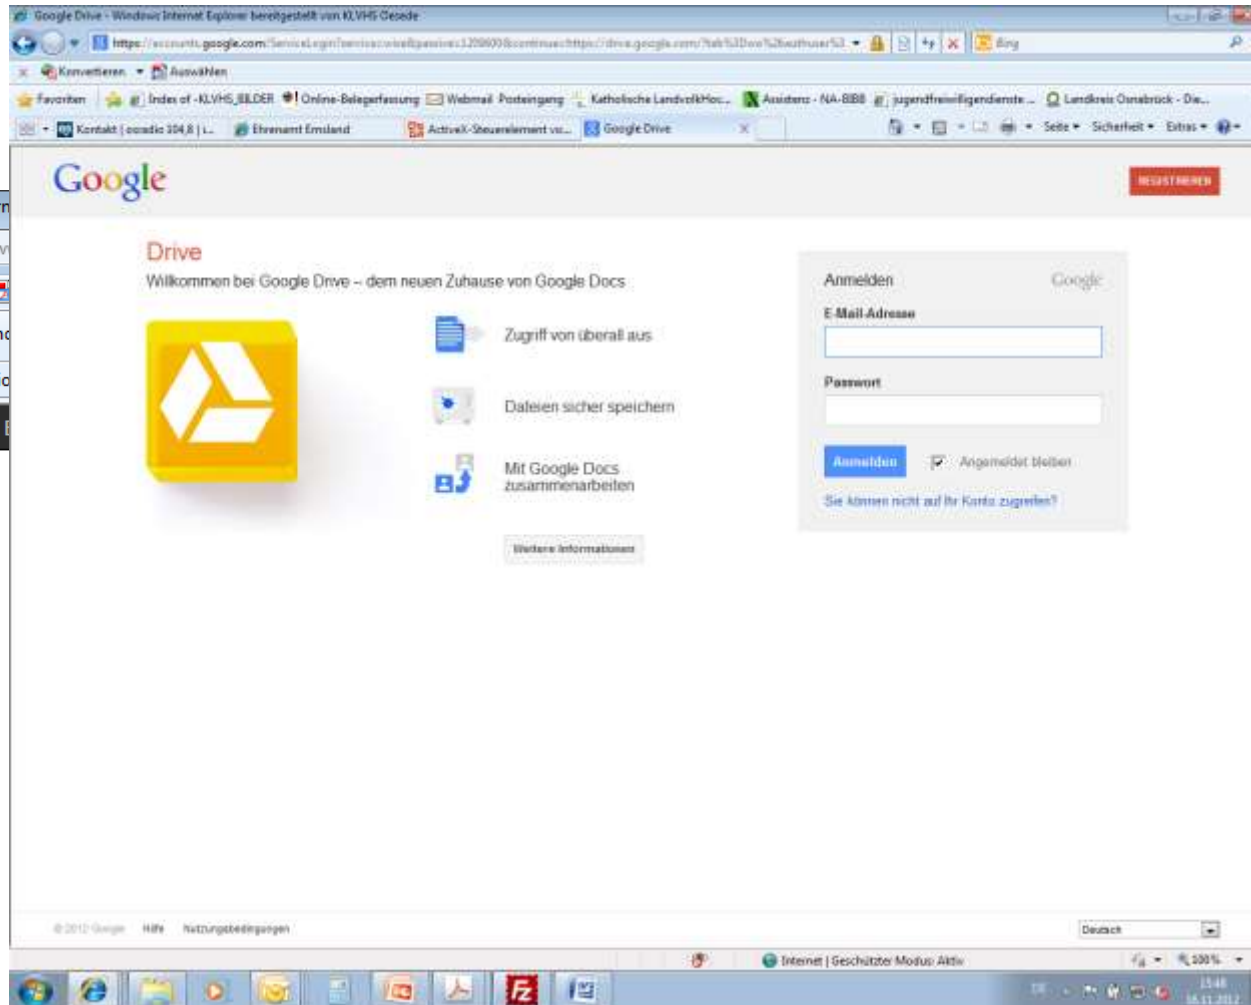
Google Drive - Windows Internet Explorer bereitgestellt von KLVHS Oesede

https://accounts.google.com/ServiceLogin?service=wise&passive=1209600&continue=https://drive.google.com/?tab%3Dwo%26authuser%3 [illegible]

Bing

Konvertieren ▾ Auswählen

Favoriten | Index of -KLVHS_BILDER | Online-Belegerfassung | Webmail Posteingang | Katholische LandvolkHoc... | Assistenz - NA-BIBB | jugendfreiwilligendienste... | Landkreis Osnabrück - Die...

Kontakt | osradio 104,8 | i... | Ehrenamt Emsland | ActiveX-Steuerelement ve... | Google Drive

Seite ▾ Sicherheit ▾ Extras ▾

Google

REGISTRIEREN

Drive

Willkommen bei Google Drive – dem neuen Zuhause von Google Docs

Zugriff von überall aus

Dateien sicher speichern

Mit Google Docs zusammenarbeiten

Weitere Informationen

Anmelden

Google

E-Mail-Adresse

Passwort

Anmelden

Angemeldet bleiben

Sie können nicht auf Ihr Konto zugreifen?

© 2012 Google Hilfe Nutzungsbedingungen

Deutsch

Internet | Geschützter Modus: Aktiv

100%

15:48
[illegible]